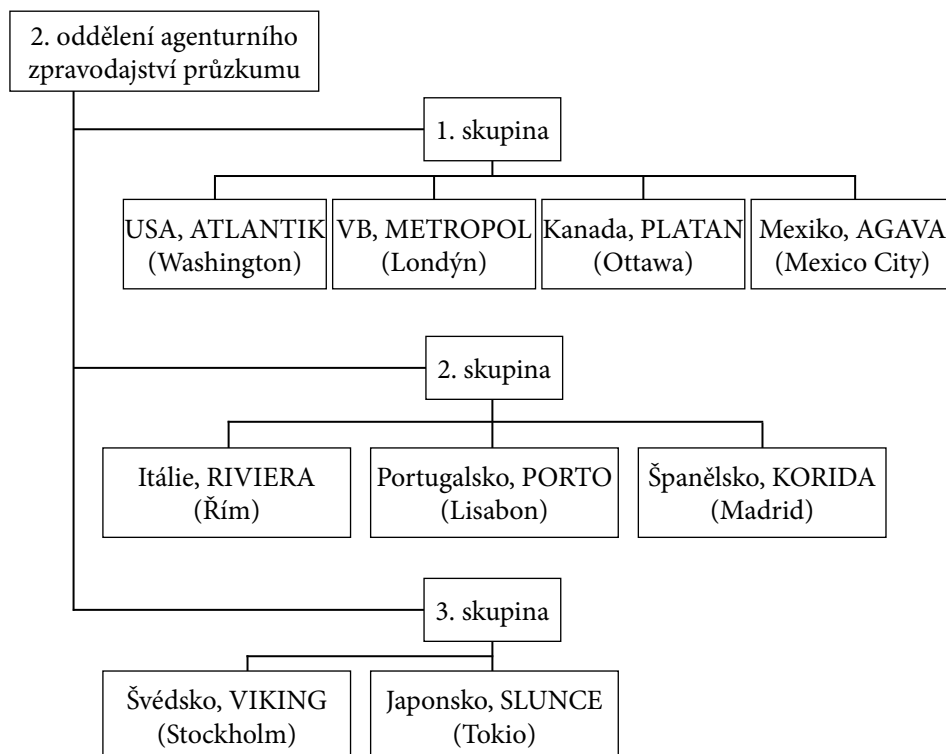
2. oddělení agenturního zpravodajství průzkumu

1. skupina

USA, ATLANTIK (Washington)

VB, METROPOL (Londýn)

Kanada, PLATAN (Ottawa)

Mexiko, AGAVA (Mexico City)

2. skupina

Itálie, RIVIERA (Řím)

Portugalsko, PORTO (Lisabon)

Španělsko, KORIDA (Madrid)

3. skupina

Švédsko, VIKING (Stockholm)

Japonsko, SLUNCE (Tokio)